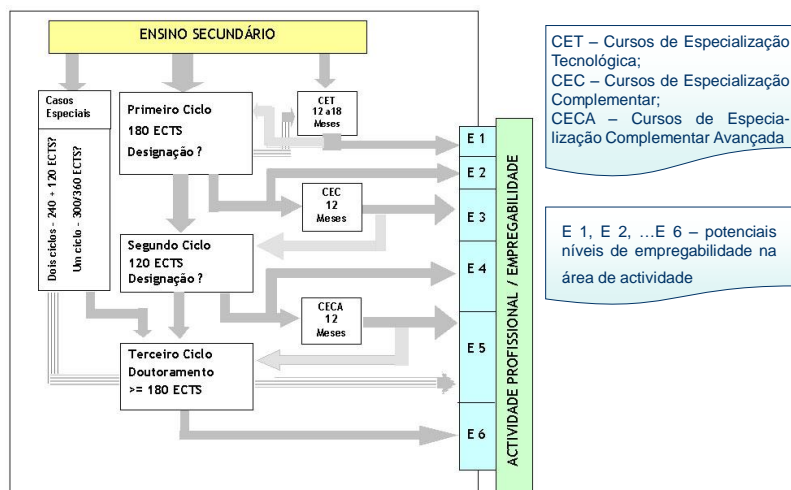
ENSINO SECUNDÁRIO

Casos Especiais

Dois ciclos - 240 + 120 ECTS?

Um ciclo - 300/360 ECTS?

Primeiro Ciclo
180 ECTS
Designação ?

CET
12 a 18
Meses

CEC
12
Meses

Segundo Ciclo
120 ECTS
Designação ?

CECA
12
Meses

Terceiro Ciclo
Doutoramento
>= 180 ECTS

E 1
E 2
E 3
E 4
E 5
E 6

ACTIVIDADE PROFISSIONAL / EMPREGABILIDADE

CET – Cursos de Especialização Tecnológica;
CEC – Cursos de Especialização Complementar;
CECA – Cursos de Especialização Complementar Avançada

E 1, E 2, …E 6 – potenciais níveis de empregabilidade na área de actividade